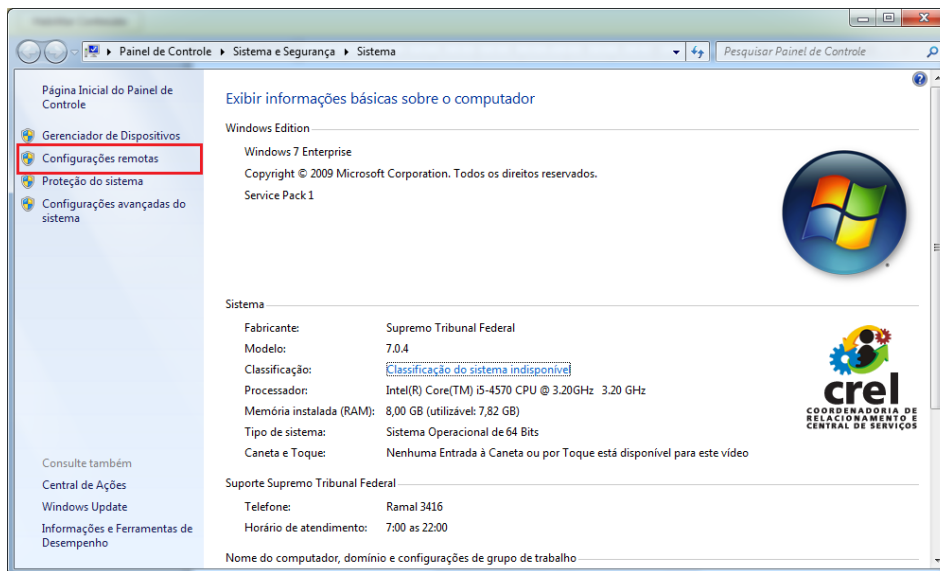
Painel de Controle ▸ Sistema e Segurança ▸ Sistema

Pesquisar Painel de Controle

Página Inicial do Painel de Controle

Gerenciador de Dispositivos

Configurações remotas

Proteção do sistema

Configurações avançadas do sistema

Consulte também

Central de Ações

Windows Update

Informações e Ferramentas de Desempenho

Exibir informações básicas sobre o computador

Windows Edition

Windows 7 Enterprise

Copyright © 2009 Microsoft Corporation. Todos os direitos reservados.

Service Pack 1

Sistema

| | |
|---|---|
| Fabricante: | Supremo Tribunal Federal |
| Modelo: | 7.0.4 |
| Classificação: | Classificação do sistema indisponível |
| Processador: | Intel(R) Core(TM) i5-4570 CPU @ 3.20GHz 3.20 GHz |
| Memória instalada (RAM): | 8,00 GB (utilizável: 7,82 GB) |
| Tipo de sistema: | Sistema Operacional de 64 Bits |
| Caneta e Toque: | Nenhuma Entrada à Caneta ou por Toque está disponível para este vídeo |

crel
COORDENADORIA DE RELACIONAMENTO E CENTRAL DE SERVIÇOS

Suporte Supremo Tribunal Federal

| | |
|---|---|
| Telefone: | Ramal 3416 |
| Horário de atendimento: | 7:00 as 22:00 |

Nome do computador, domínio e configurações de grupo de trabalho